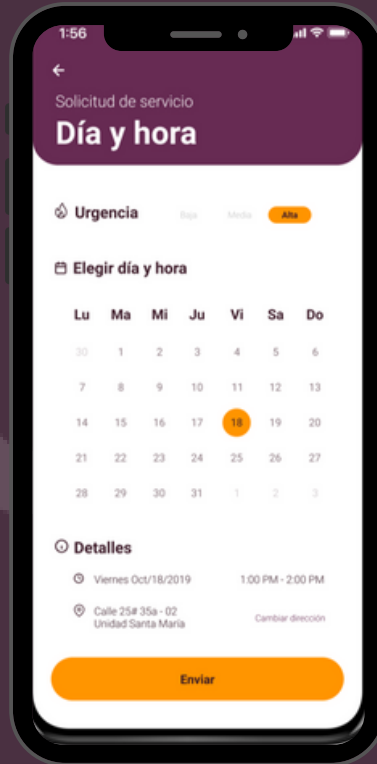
1:56

←

Solicitud de servicio

Día y hora

Urgencia Baja Media Alta

Elegir día y hora

| Lu | Ma | Mi | Ju | Vi | Sa | Do |
|---|---|---|---|---|---|---|
| 30 | 1 | 2 | 3 | 4 | 5 | 6 |
| 7 | 8 | 9 | 10 | 11 | 12 | 13 |
| 14 | 15 | 16 | 17 | 18 | 19 | 20 |
| 21 | 22 | 23 | 24 | 25 | 26 | 27 |
| 28 | 29 | 30 | 31 | 1 | 2 | 3 |

Detalles

Viernes Oct/18/2019 1:00 PM - 2:00 PM

Calle 25# 35a - 02
Unidad Santa María

Cambiar dirección

Enviar